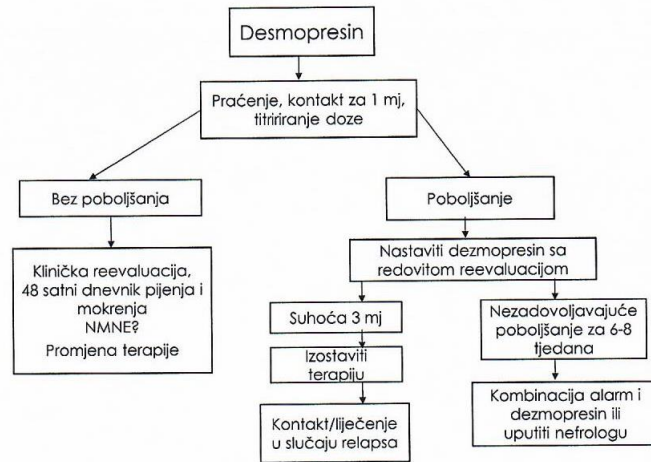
Desmopresin

Praćenje, kontakt za 1 mj, titririranje doze

Bez poboljšanja

Klinička reevaluacija, 48 satni dnevnik pijenja i mokrenja
NMNE?
Promjena terapije

Poboljšanje

Nastaviti dezmopresin sa redovitom reevaluacijom

Suhoća 3 mj

Izostaviti terapiju

Kontakt/liječenje u slučaju relapsa

Nezadovoljavajuće poboljšanje za 6-8 tjedana

Kombinacija alarm i dezmopresin ili uputiti nefrologu